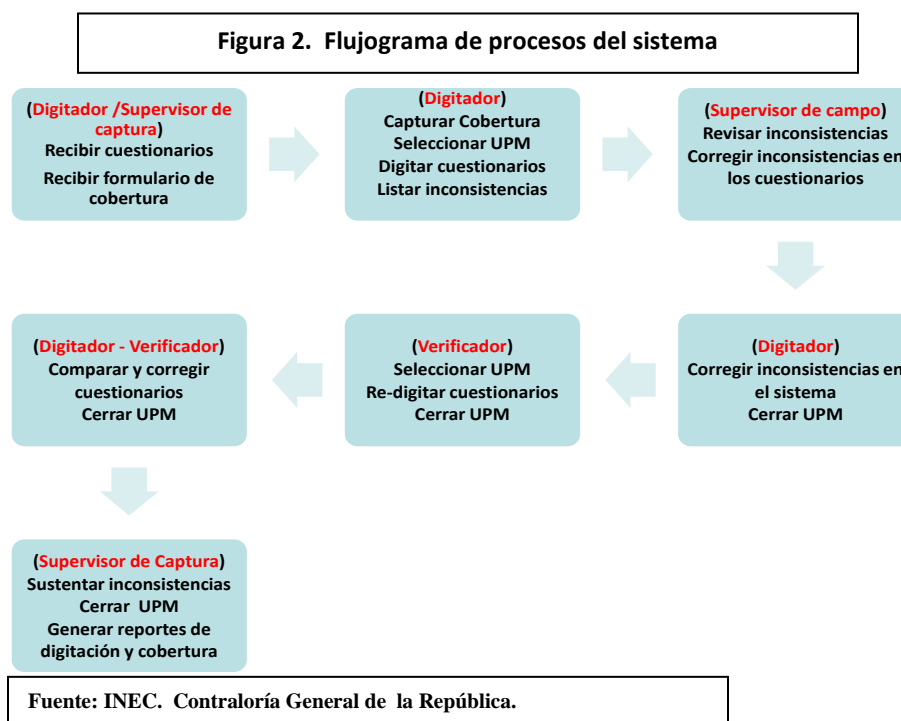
Figura 2. Flujograma de procesos del sistema

(Digitador /Supervisor de captura)
Recibir cuestionarios
Recibir formulario de cobertura

(Digitador)
Capturar Cobertura
Seleccionar UPM
Digitar cuestionarios
Listar inconsistencias

(Supervisor de campo)
Revisar inconsistencias
Corregir inconsistencias en los cuestionarios

(Digitador)
Corregir inconsistencias en el sistema
Cerrar UPM

(Verificador)
Seleccionar UPM
Re-digitar cuestionarios
Cerrar UPM

(Digitador - Verificador)
Comparar y corregir cuestionarios
Cerrar UPM

(Supervisor de Captura)
Sustentar inconsistencias
Cerrar UPM
Generar reportes de digitación y cobertura

Fuente: INEC. Contraloría General de la República.